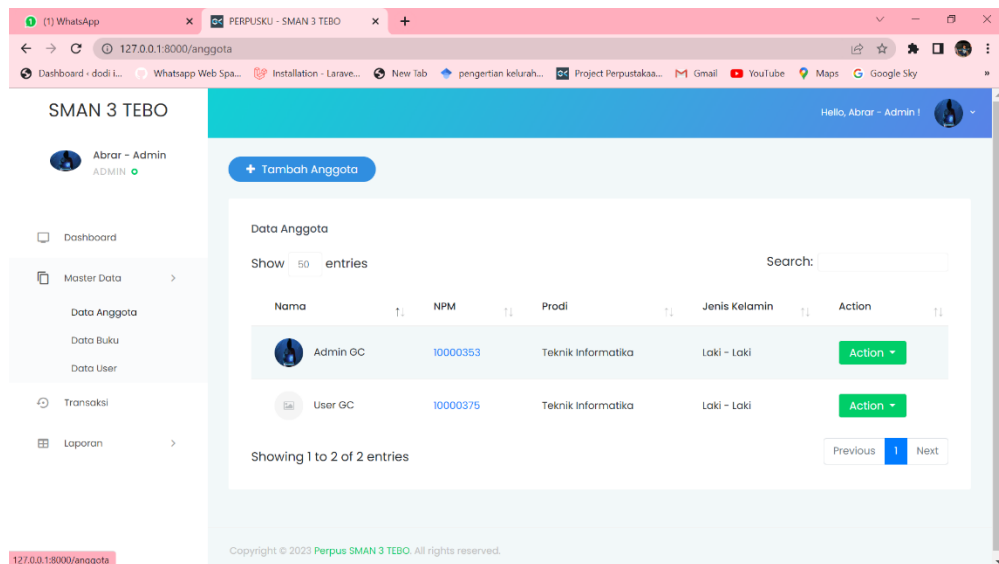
(1) WhatsApp
PERPUSKU - SMAN 3 TEBO
127.0.0.1:8000/anggota
Dashboard - dodi i... Whatsapp Web Spa... Installation - Larave... New Tab pengertian kelurah... Project Perpustakaa... Gmail YouTube Maps Google Sky

SMAN 3 TEBO
Abrar - Admin
ADMIN

Dashboard
Master Data
Data Anggota
Data Buku
Data User
Transaksi
Laporan

Hello, Abrar - Admin !

+ Tambah Anggota

Data Anggota
Show 50 entries
Search:

| Nama | NPM | Prodi | Jenis Kelamin | Action |
|---|---|---|---|---|
| Admin GC | 10000353 | Teknik Informatika | Laki - Laki | Action |
| User GC | 10000375 | Teknik Informatika | Laki - Laki | Action |

Showing 1 to 2 of 2 entries
Previous 1 Next

Copyright © 2023 Perpus SMAN 3 TEBO. All rights reserved.

127.0.0.1:8000/anggota